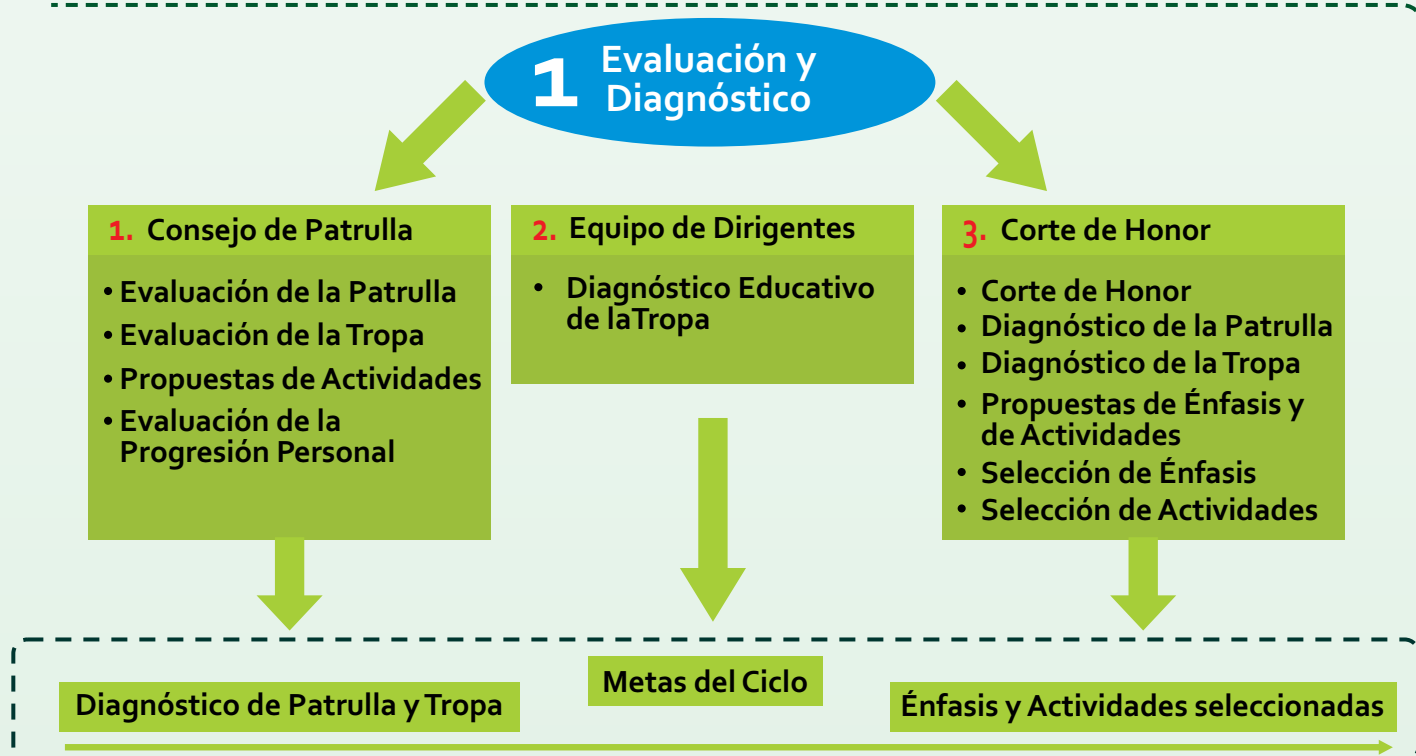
1 Evaluación y Diagnóstico

1. Consejo de Patrulla

• Evaluación de la Patrulla
• Evaluación de la Tropa
• Propuestas de Actividades
• Evaluación de la Progresión Personal

2. Equipo de Dirigentes

• Diagnóstico Educativo de laTropa

3. Corte de Honor

• Corte de Honor
• Diagnóstico de la Patrulla
• Diagnóstico de la Tropa
• Propuestas de Énfasis y de Actividades
• Selección de Énfasis
• Selección de Actividades

Diagnóstico de Patrulla y Tropa

Metas del Ciclo

Énfasis y Actividades seleccionadas